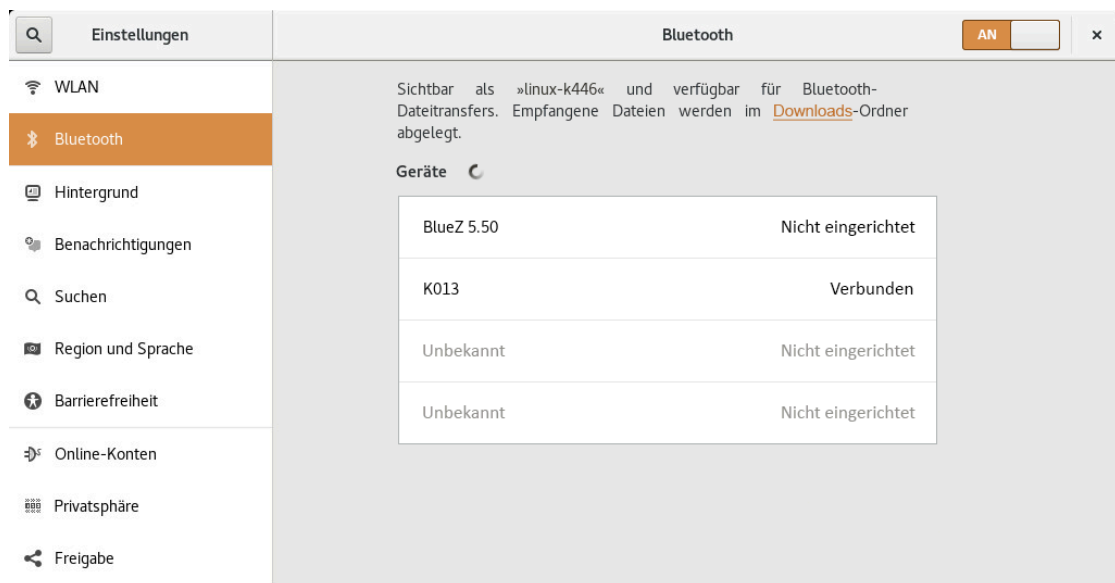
Einstellungen

Bluetooth

AN

×

WLAN

Bluetooth

Hintergrund

Benachrichtigungen

Suchen

Region und Sprache

Barrierefreiheit

Online-Konten

Privatsphäre

Freigabe

Sichtbar als »linux-k446« und verfügbar für Bluetooth-Dateitransfers. Empfangene Dateien werden im Downloads-Ordner abgelegt.

Geräte

| | |
|---|---|
| BlueZ 5.50 | Nicht eingerichtet |
| K013 | Verbunden |
| Unbekannt | Nicht eingerichtet |
| Unbekannt | Nicht eingerichtet |